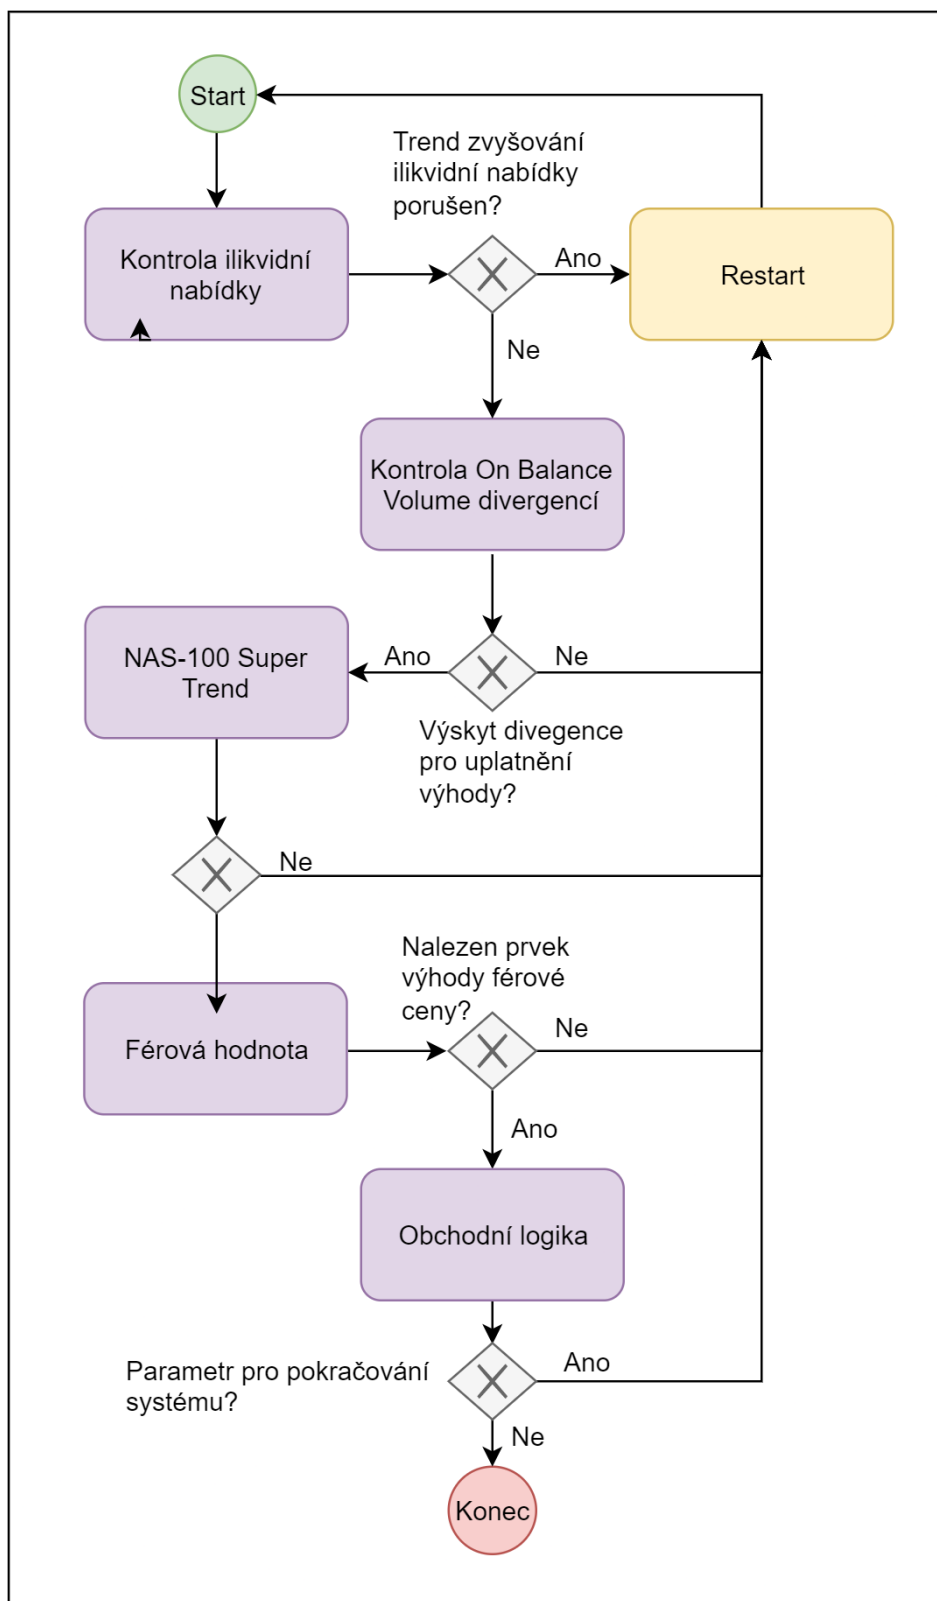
Start

Trend zvyšování ilikvidní nabídky porušen?

Kontrola ilikvidní nabídky

Ano

Restart

Ne

Kontrola On Balance Volume divergencí

NAS-100 Super Trend

Ano

Ne

Výskyt divegence pro uplatnění výhody?

Ne

Nalezen prvek výhody férové ceny?

Férová hodnota

Ne

Ano

Obchodní logika

Parametr pro pokračování systému?

Ano

Ne

Konec